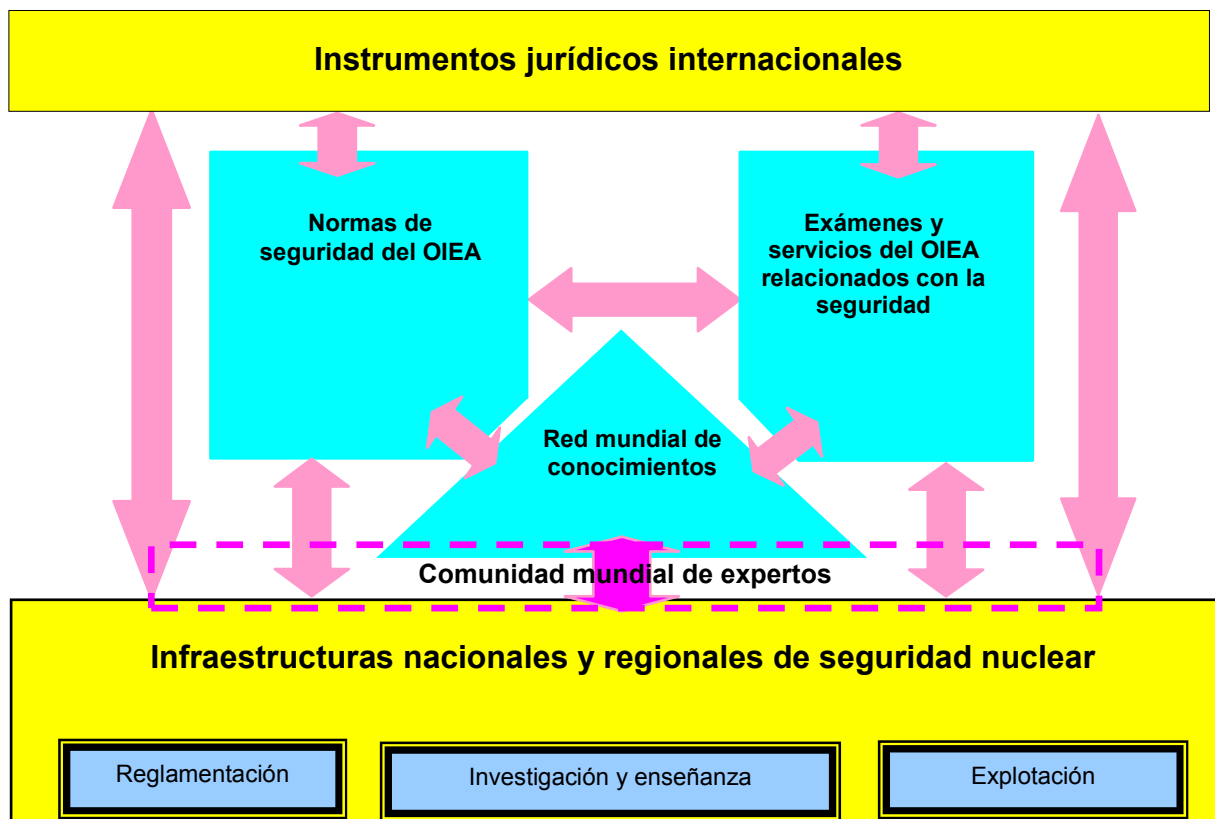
Instrumentos jurídicos internacionales

Normas de seguridad del OIEA

Exámenes y servicios del OIEA relacionados con la seguridad

Red mundial de conocimientos

Comunidad mundial de expertos

Infraestructuras nacionales y regionales de seguridad nuclear

Reglamentación

Investigación y enseñanza

Explotación